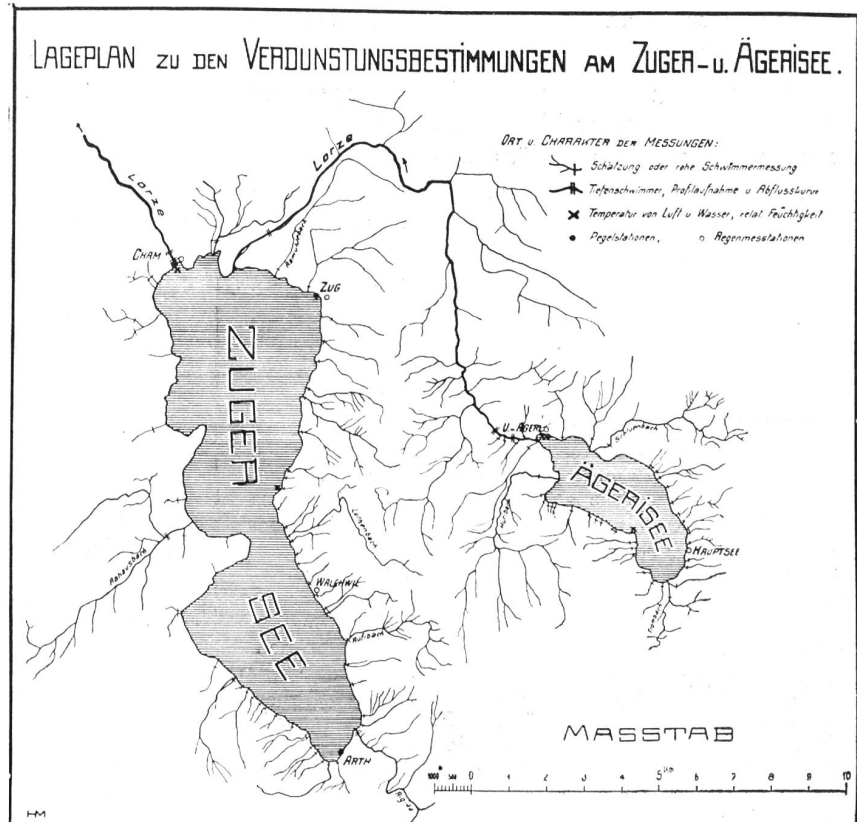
LAGEPLAN ZU DEN VERDUNSTUNGSBESTIMMUNGEN AM ZUGER- u. ÄGERISEE.

ORT u. CHARAKTER DER MESSUNGEN:
Schätzung oder rohe Schwimmermessung
Tiefenschwimmer, Profilaufnahme u. Abflusskurve
Temperatur von Luft u. Wasser, relat. Feuchtigkeit
Pegelstationen, Regenmesstationen

Lorze
Lorze
CHAM
ZUG
ZUGER
SEE
WALCHWIL
ARTH
U.-ÄGERI
ÄGERISEE
HAUPTSEE

MASSTAB
1000 500 0 1 2 3 4 5 Km 6 7 8 9 10

HM